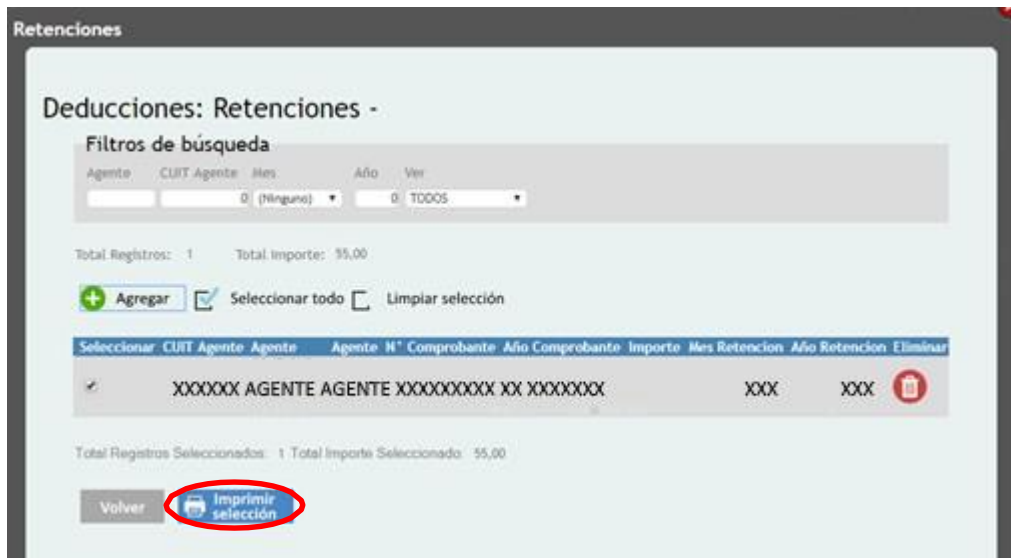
Retenciones

Deducciones: Retenciones -

Filtros de búsqueda

Agente CUIT Agente Mes Año Ver

0 (Ninguno) 0 TODOS

Total Registros: 1 Total Importe: 55,00

Agregar Seleccionar todo Limpiar selección

| Seleccionar | CUIT Agente | Agente | Agente | N° Comprobante | Año Comprobante | Importe | Mes Retencion | Año Retencion | Eliminar |
|---|---|---|---|---|---|---|---|---|---|
| ✔ | XXXXXX | AGENTE | AGENTE | XXXXXXXXX | XX | XXXXXXX | XXX | XXX | |

Total Registros Seleccionados: 1 Total Importe Seleccionado: 55,00

Volver Imprimir selección